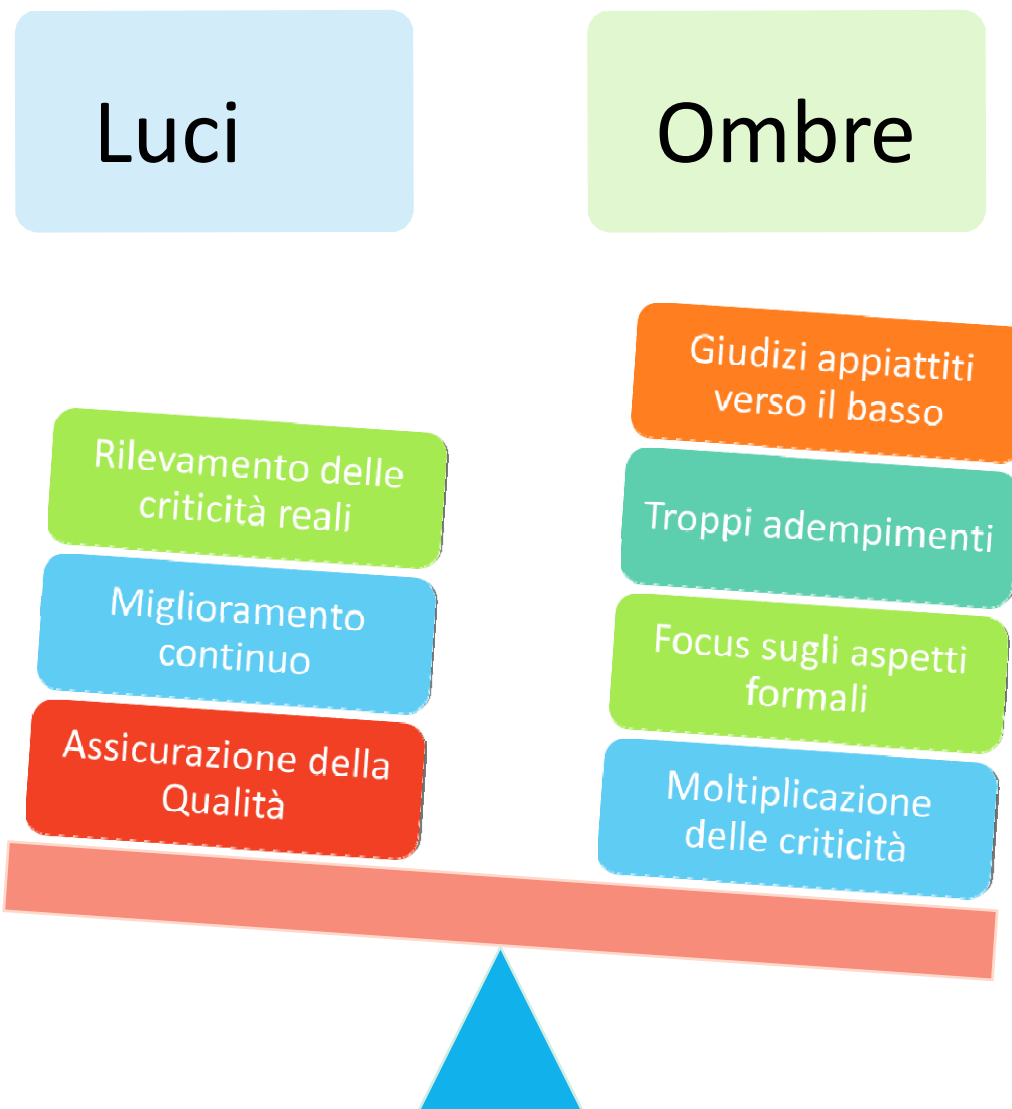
Luci

Ombre

Rilevamento delle criticità reali

Miglioramento continuo

Assicurazione della Qualità

Giudizi appiattiti verso il basso

Troppi adempimenti

Focus sugli aspetti formali

Moltiplicazione delle criticità